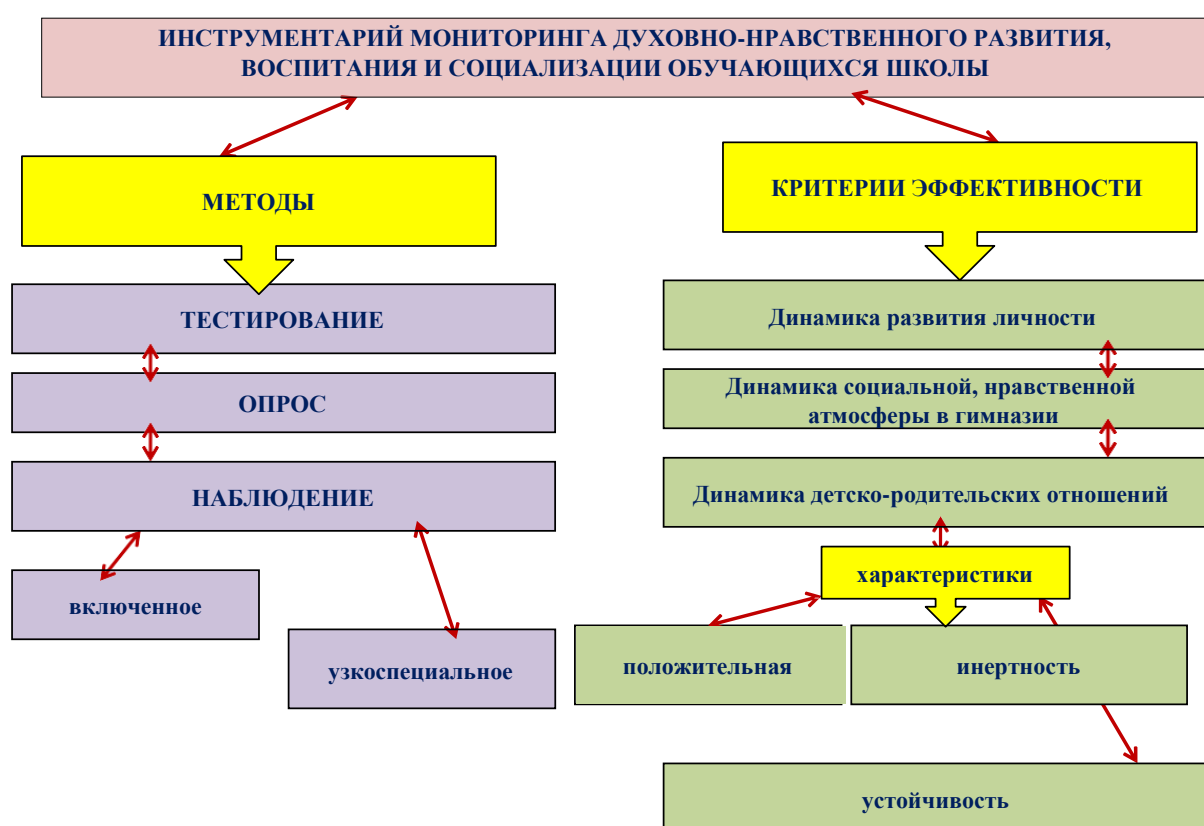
ИНСТРУМЕНТАРИЙ МОНИТОРИНГА ДУХОВНО-НРАВСТВЕННОГО РАЗВИТИЯ, ВОСПИТАНИЯ И СОЦИАЛИЗАЦИИ ОБУЧАЮЩИХСЯ ШКОЛЫ

МЕТОДЫ

ТЕСТИРОВАНИЕ

ОПРОС

НАБЛЮДЕНИЕ

включенное

узкоспециальное

КРИТЕРИИ ЭФФЕКТИВНОСТИ

Динамика развития личности

Динамика социальной, нравственной атмосферы в гимназии

Динамика детско-родительских отношений

характеристики

положительная

инертность

устойчивость